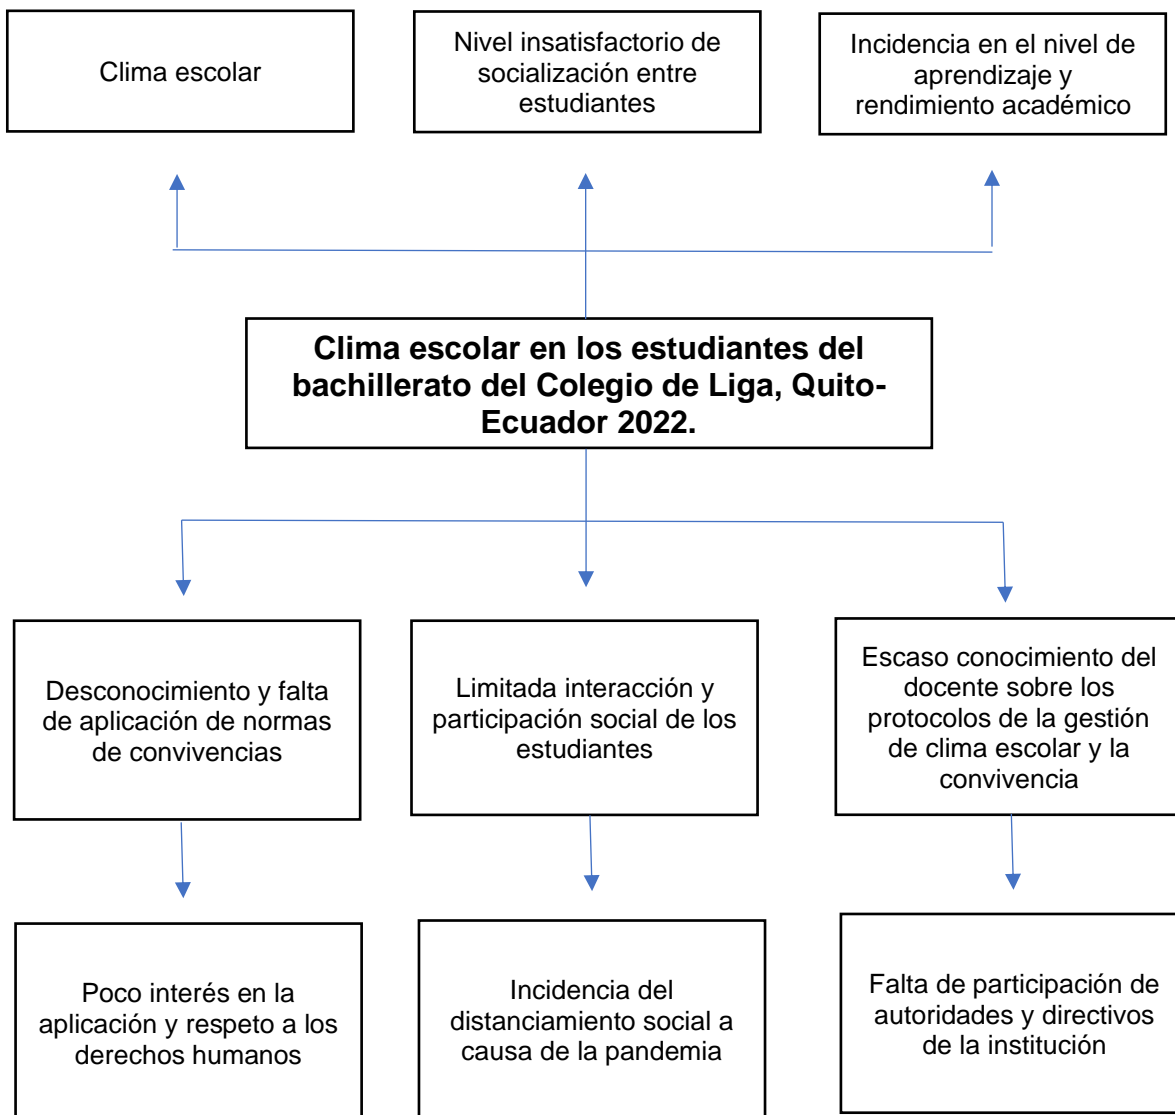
Clima escolar

Nivel insatisfactorio de socialización entre estudiantes

Incidencia en el nivel de aprendizaje y rendimiento académico

**Clima escolar en los estudiantes del bachillerato del Colegio de Liga, Quito-Ecuador 2022.**

Desconocimiento y falta de aplicación de normas de convivencias

Limitada interacción y participación social de los estudiantes

Escaso conocimiento del docente sobre los protocolos de la gestión de clima escolar y la convivencia

Poco interés en la aplicación y respeto a los derechos humanos

Incidencia del distanciamiento social a causa de la pandemia

Falta de participación de autoridades y directivos de la institución